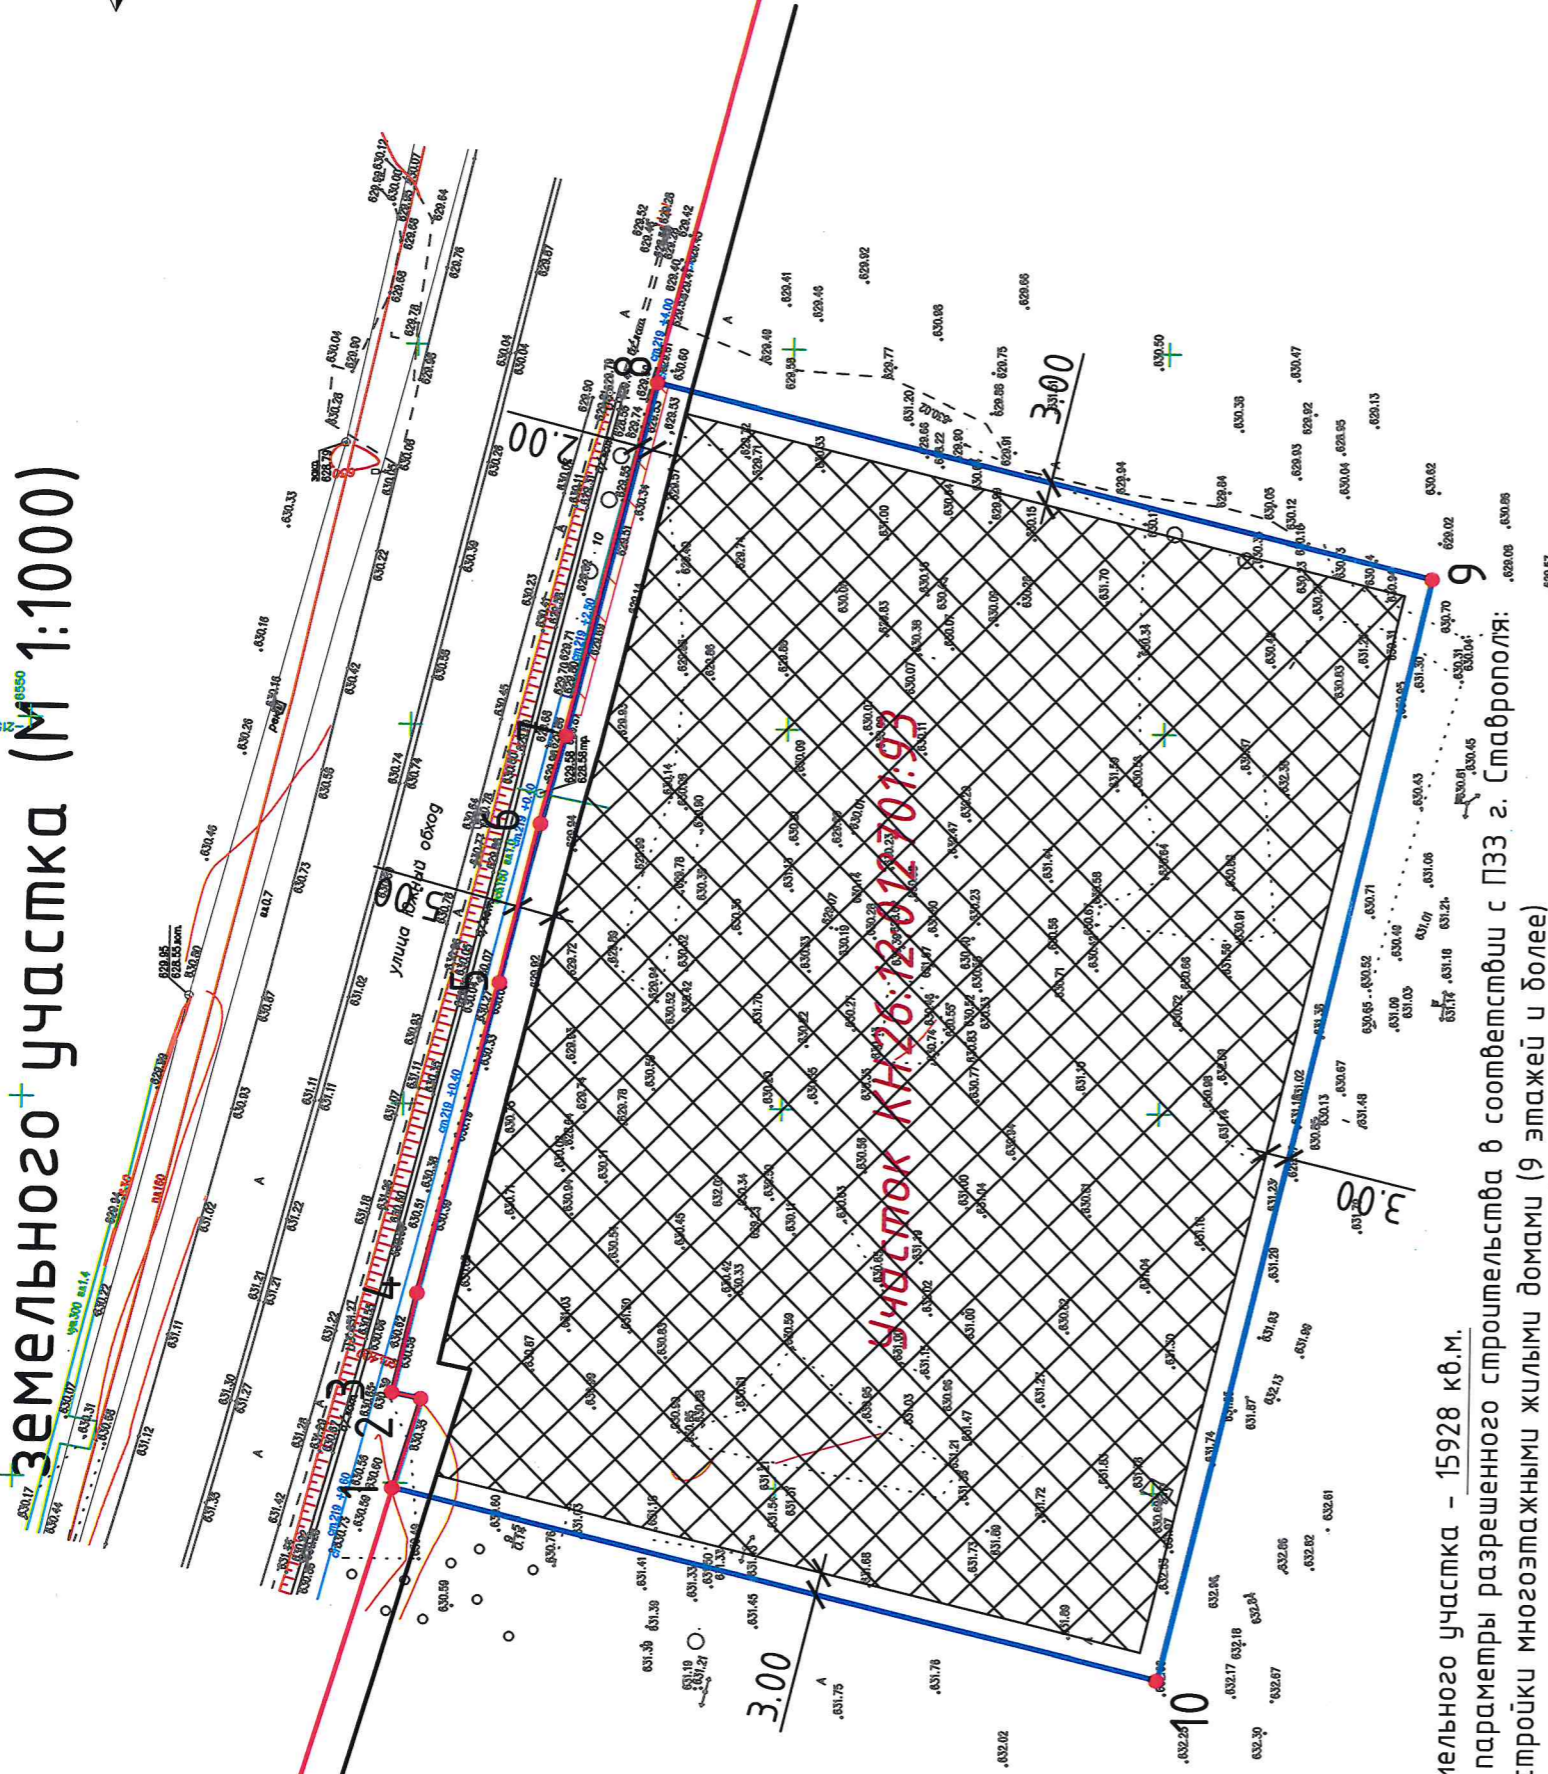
земельного участка (М 1:1000)

улица Южный обход

Участок КН26:12:012701:93

2.00
3.00
3.00
3.00

1 2 3 4 5 6 7 8 9 10

...ельного участка – 15928 кв.м.
...параметры разрешенного строительства в соответствии с ПЗЗ г. Ставрополя:
...стройки многоэтажными жилыми домами (9 этажей и более)